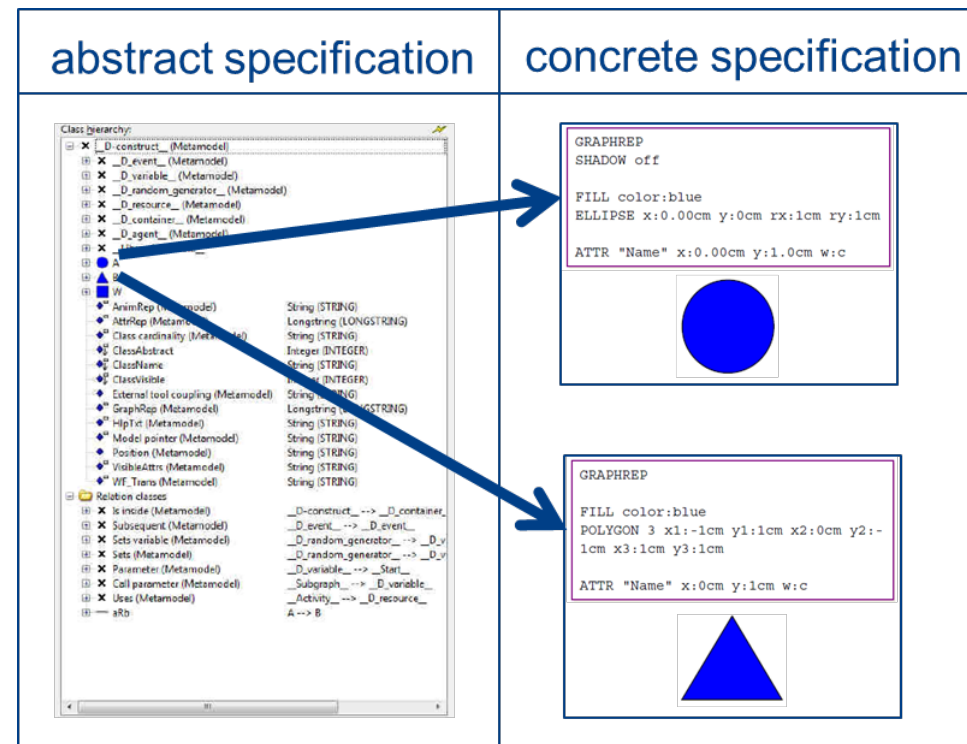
| abstract specification | concrete specification |
|---|---|

Class hierarchy:
_D-construct_ (Metamodel)
_D_event_ (Metamodel)
_D_variable_ (Metamodel)
_D_random_generator_ (Metamodel)
_D_resource_ (Metamodel)
_D_container_ (Metamodel)
_D_agent_ (Metamodel)
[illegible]
A
B
W

| | |
|---|---|
| AnimRep ([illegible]Metamodel) | String (STRING) |
| AttrRep (Metam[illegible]) | Longstring (LONGSTRING) |
| Class cardinality (Meta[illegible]) | String (STRING) |
| ClassAbstract | Integer (INTEGER) |
| ClassName | String (STRING) |
| ClassVisible | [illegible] (INTEGER) |
| External tool coupling (Metamodel) | String ([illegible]) |
| GraphRep (Metamodel) | Longstring ([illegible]GSTRING) |
| HlpTxt (Metamodel) | String (STRING) |
| Model pointer (Metamodel) | String (STRING) |
| Position (Metamodel) | String (STRING) |
| VisibleAttrs (Metamodel) | String (STRING) |
| WF_Trans (Metamodel) | String (STRING) |

Relation classes

| | |
|---|---|
| Is inside (Metamodel) | _D-construct_ --> _D_container_ |
| Subsequent (Metamodel) | _D_event_ --> _D_event_ |
| Sets variable (Metamodel) | _D_random_generator_ --> _D_v |
| Sets (Metamodel) | _D_random_generator_ --> _D_v |
| Parameter (Metamodel) | _D_variable_ --> _Start_ |
| Call parameter (Metamodel) | _Subgraph_ --> _D_variable_ |
| Uses (Metamodel) | _Activity_ --> _D_resource_ |
| aRb | A --> B |

GRAPHREP
SHADOW off

FILL color:blue
ELLIPSE x:0.00cm y:0cm rx:1cm ry:1cm

ATTR "Name" x:0.00cm y:1.0cm w:c

GRAPHREP

FILL color:blue
POLYGON 3 x1:-1cm y1:1cm x2:0cm y2:-1cm x3:1cm y3:1cm

ATTR "Name" x:0cm y:1cm w:c